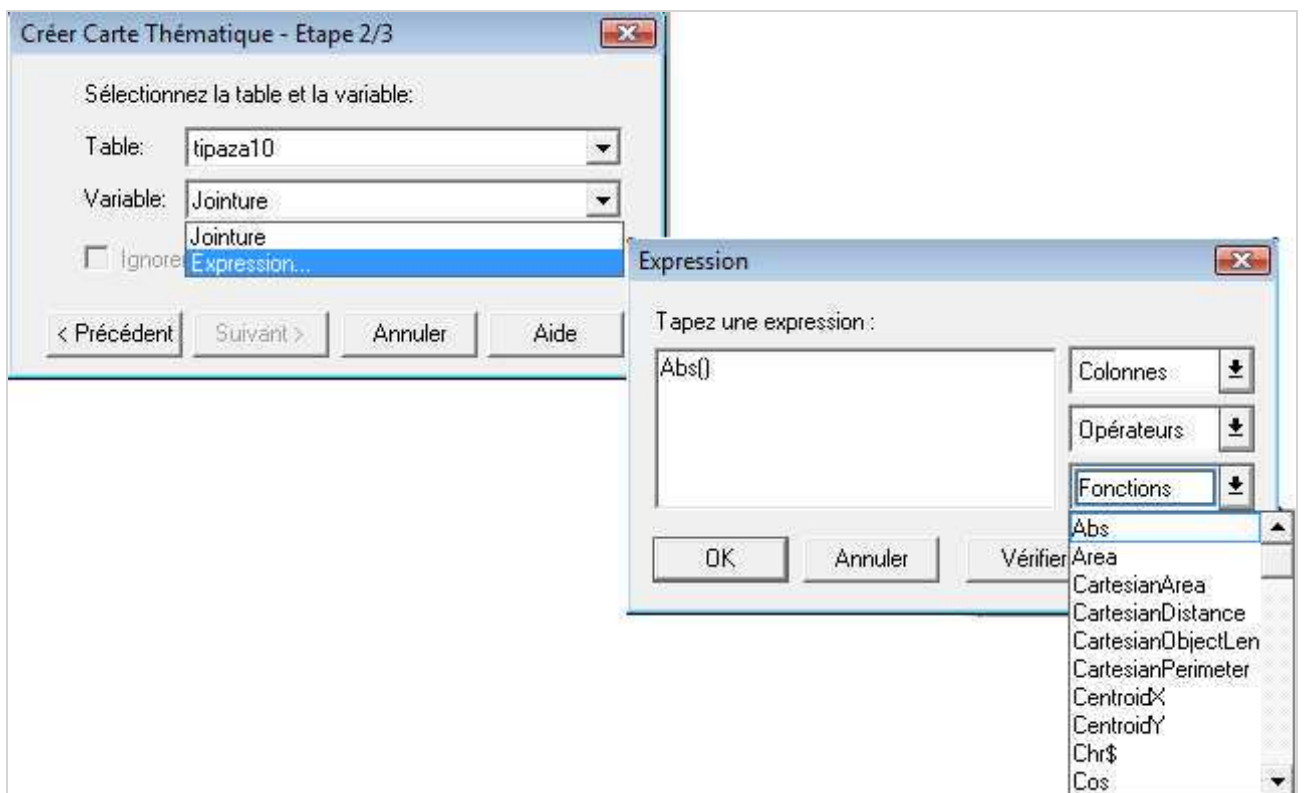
Créer Carte Thématique - Etape 2/3

Sélectionnez la table et la variable:

Table: tipaza10

Variable: Jointure

Jointure
Expression...

Ignore

< Précédent | Suivant > | Annuler | Aide

Expression

Tapez une expression :

Abs()

Colonnes
Opérateurs
Fonctions

Abs
Area
CartesianArea
CartesianDistance
CartesianObjectLen
CartesianPerimeter
CentroidX
CentroidY
Chr$
Cos

OK | Annuler | Vérifier